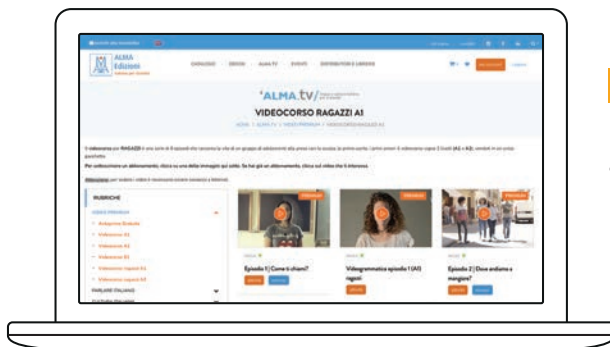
ALMA Edizioni

CATALOGO

ALMA.TV

EVENTI

'ALMA.tv

VIDEOCORSO RAGAZZI A1

RUBRICHE

VIDEO PREMIUM

Videocorso A1

Videocorso A2

Videocorso B1

Videocorso ragazzi A1

PARLARE ITALIANO

PREMIUM

Episodio 1 | Come ti chiami?

Videogrammatica episodio 1 (A1) ragazzi

Episodio 2 | Dove andiamo a mangiare?